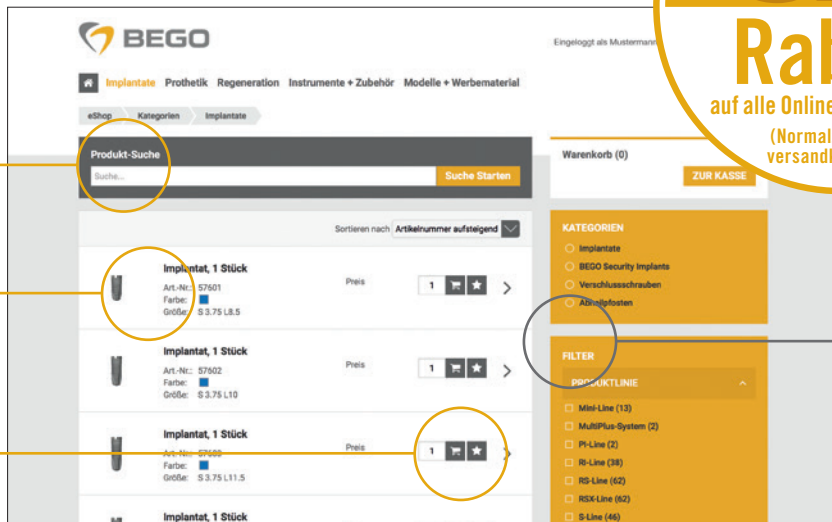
BEGO

Eingeloggt als Mustermann

Rab
auf alle Online
(Normal
versandl

Implantate Prothetik Regeneration Instrumente + Zubehör Modelle + Werbematerial

eShop Kategorien Implantate

Produkt-Suche

Suche...

Suche Starten

Warenkorb (0)

ZUR KASSE

Sortieren nach Artikelnummer aufsteigend

Implantat, 1 Stück
Art.-Nr.: 57601
Farbe:
Größe: S 3.75 L8.5

Preis

1

Implantat, 1 Stück
Art.-Nr.: 57602
Farbe:
Größe: S 3.75 L10

Preis

1

Implantat, 1 Stück
Art.-Nr.: 57603
Farbe:
Größe: S 3.75 L11.5

Preis

1

Implantat, 1 Stück

KATEGORIEN
Implantate
BEGO Security Implants
Verschlussschrauben
Abholpfosten

FILTER
PRODUKTLINIE
Mini-Line (13)
MultiPlus-System (2)
PI-Line (2)
RI-Line (38)
RS-Line (62)
RSX-Line (62)
S-Line (46)